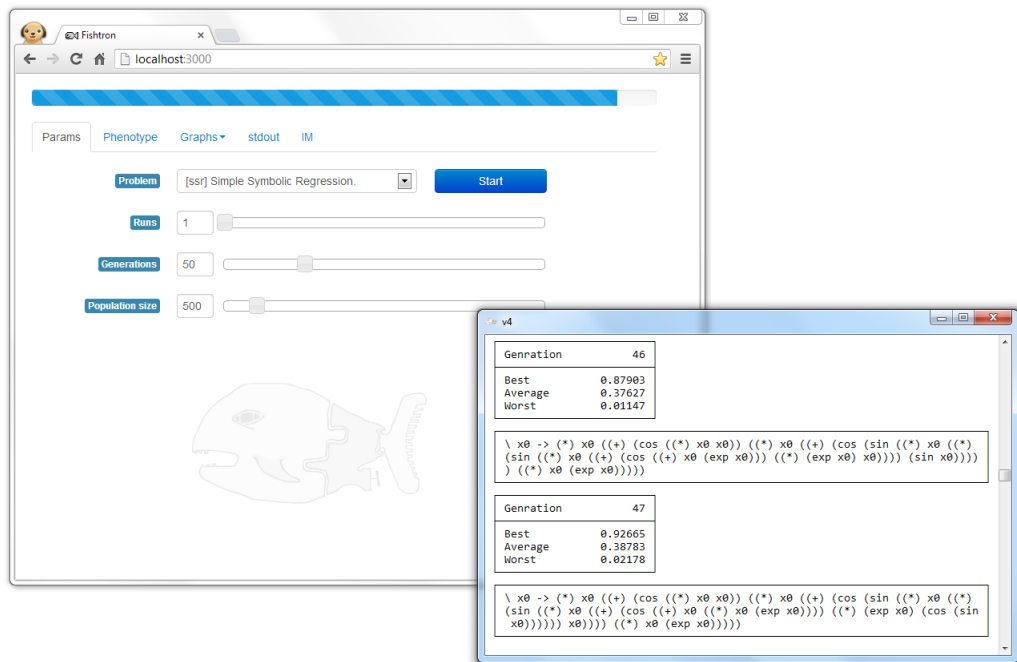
Fishtron

localhost:3000

Params | Phenotype | Graphs | stdout | IM

Problem [ssr] Simple Symbolic Regression.

Start

Runs 1

Generations 50

Population size 500

v4

| Genration | 46 |
|---|---|
| Best | 0.87903 |
| Average | 0.37627 |
| Worst | 0.01147 |

\ x0 -> (*) x0 ((+) (cos ((*) x0 x0)) ((*) x0 ((+) (cos (sin ((*) x0 ((*) (sin ((*) x0 ((+) (cos ((+) x0 (exp x0))) ((*) (exp x0) x0)))) (sin x0)))) ) ((*) x0 (exp x0)))))

| Genration | 47 |
|---|---|
| Best | 0.92665 |
| Average | 0.38783 |
| Worst | 0.02178 |

\ x0 -> (*) x0 ((+) (cos ((*) x0 x0)) ((*) x0 ((+) (cos (sin ((*) x0 ((*) (sin ((*) x0 ((+) (cos ((+) x0 ((*) x0 (exp x0)))) ((*) (exp x0) (cos (sin x0)))))) x0)))) ((*) x0 (exp x0)))))